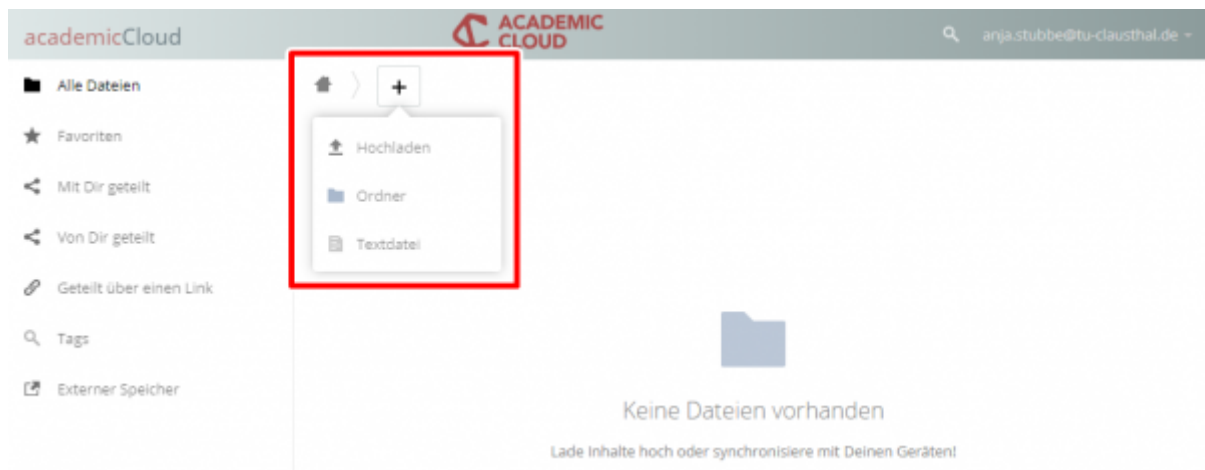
academicCloud

ACADEMIC CLOUD

anja.stubbe@tu-clausthal.de

Alle Dateien

Favoriten

Mit Dir geteilt

Von Dir geteilt

Geteilt über einen Link

Tags

Externer Speicher

+

Hochladen

Ordner

Textdatei

Keine Dateien vorhanden

Lade Inhalte hoch oder synchronisiere mit Deinen Geräten!